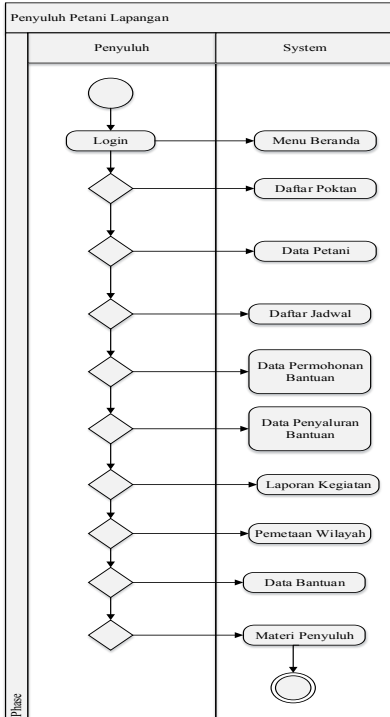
Penyuluh Petani Lapangan

Penyuluh

System

Login

Menu Beranda

Daftar Poktan

Data Petani

Daftar Jadwal

Data Permohonan Bantuan

Data Penyaluran Bantuan

Laporan Kegiatan

Pemetaan Wilayah

Data Bantuan

Materi Penyuluh

Phase